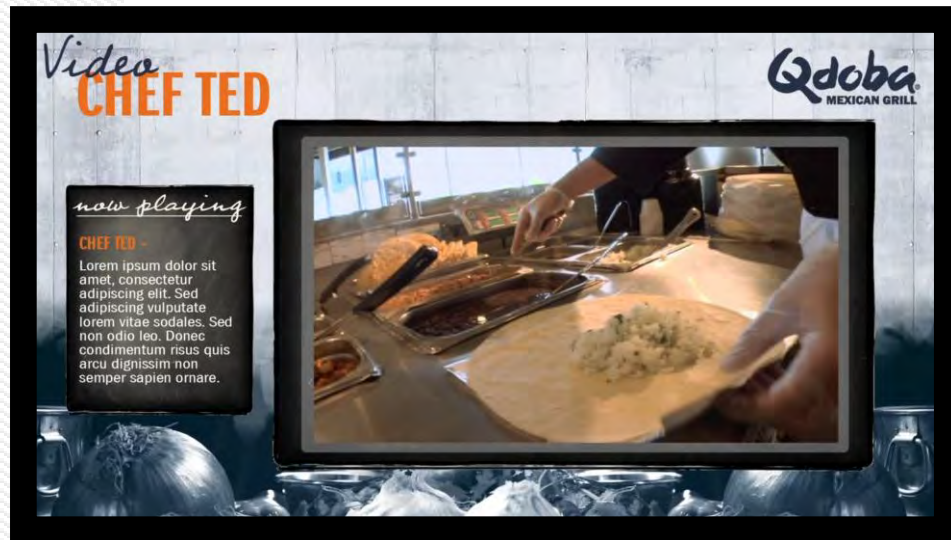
Video
CHEF TED

Qdoba
MEXICAN GRILL

now playing

CHEF TED –

Lorem ipsum dolor sit amet, consectetur adipiscing elit. Sed adipiscing vulputate lorem vitae sodales. Sed non odio leo. Donec condimentum risus quis arcu dignissim non semper sapien ornare.